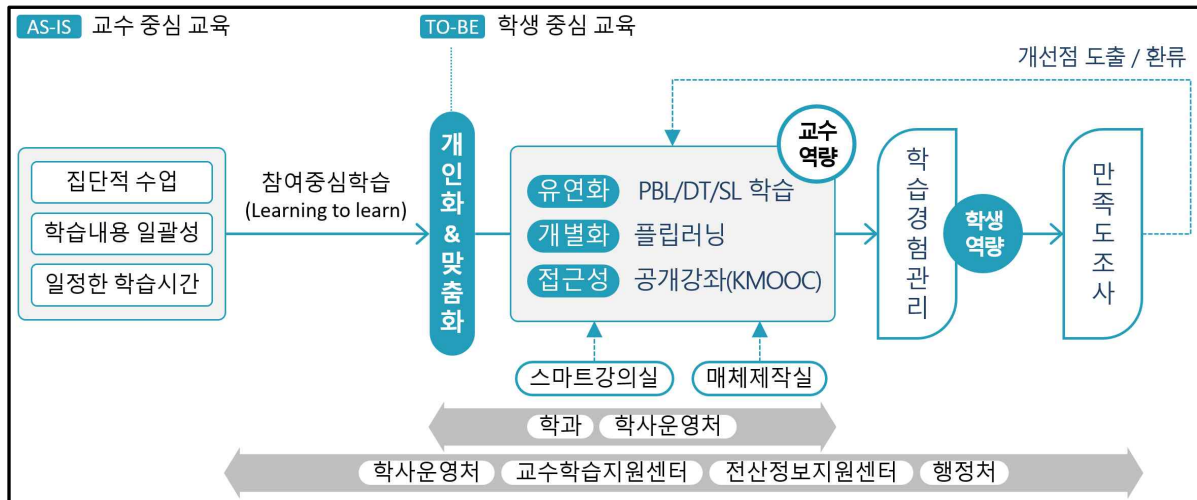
AS-IS 교수 중심 교육

TO-BE 학생 중심 교육

개선점 도출 / 환류

집단적 수업

학습내용 일괄성

일정한 학습시간

참여중심학습
(Learning to learn)

개인화 & 맞춤화

교수 역량

유연화 PBL/DT/SL 학습

개별화 플립러닝

접근성 공개강좌(KMOOC)

학습경험관리

학생 역량

만족도조사

스마트강의실

매체제작실

학과 학사운영처

학사운영처 교수학습지원센터 전산정보지원센터 행정처